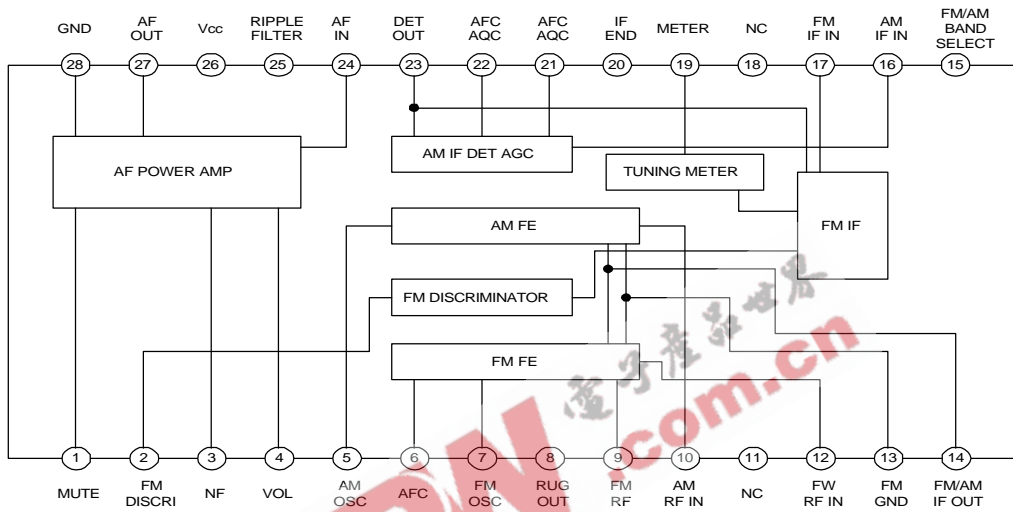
GND
28
AF OUT
27
Vcc
26
RIPPLE FILTER
25
AF IN
24
DET OUT
23
AFC AQC
22
AFC AQC
21
IF END
20
METER
19
NC
18
FM IF IN
17
AM IF IN
16
FM/AM BAND SELECT
15

AF POWER AMP
AM IF DET AGC
TUNING METER
FM IF
AM FE
FM DISCRIMINATOR
FM FE

电子产品世界
.com.cn

1
MUTE
2
FM DISCRI
3
NF
4
VOL
5
AM OSC
6
AFC
7
FM OSC
8
RUG OUT
9
FM RF
10
AM RF IN
11
NC
12
FW RF IN
13
FM GND
14
FM/AM IF OUT